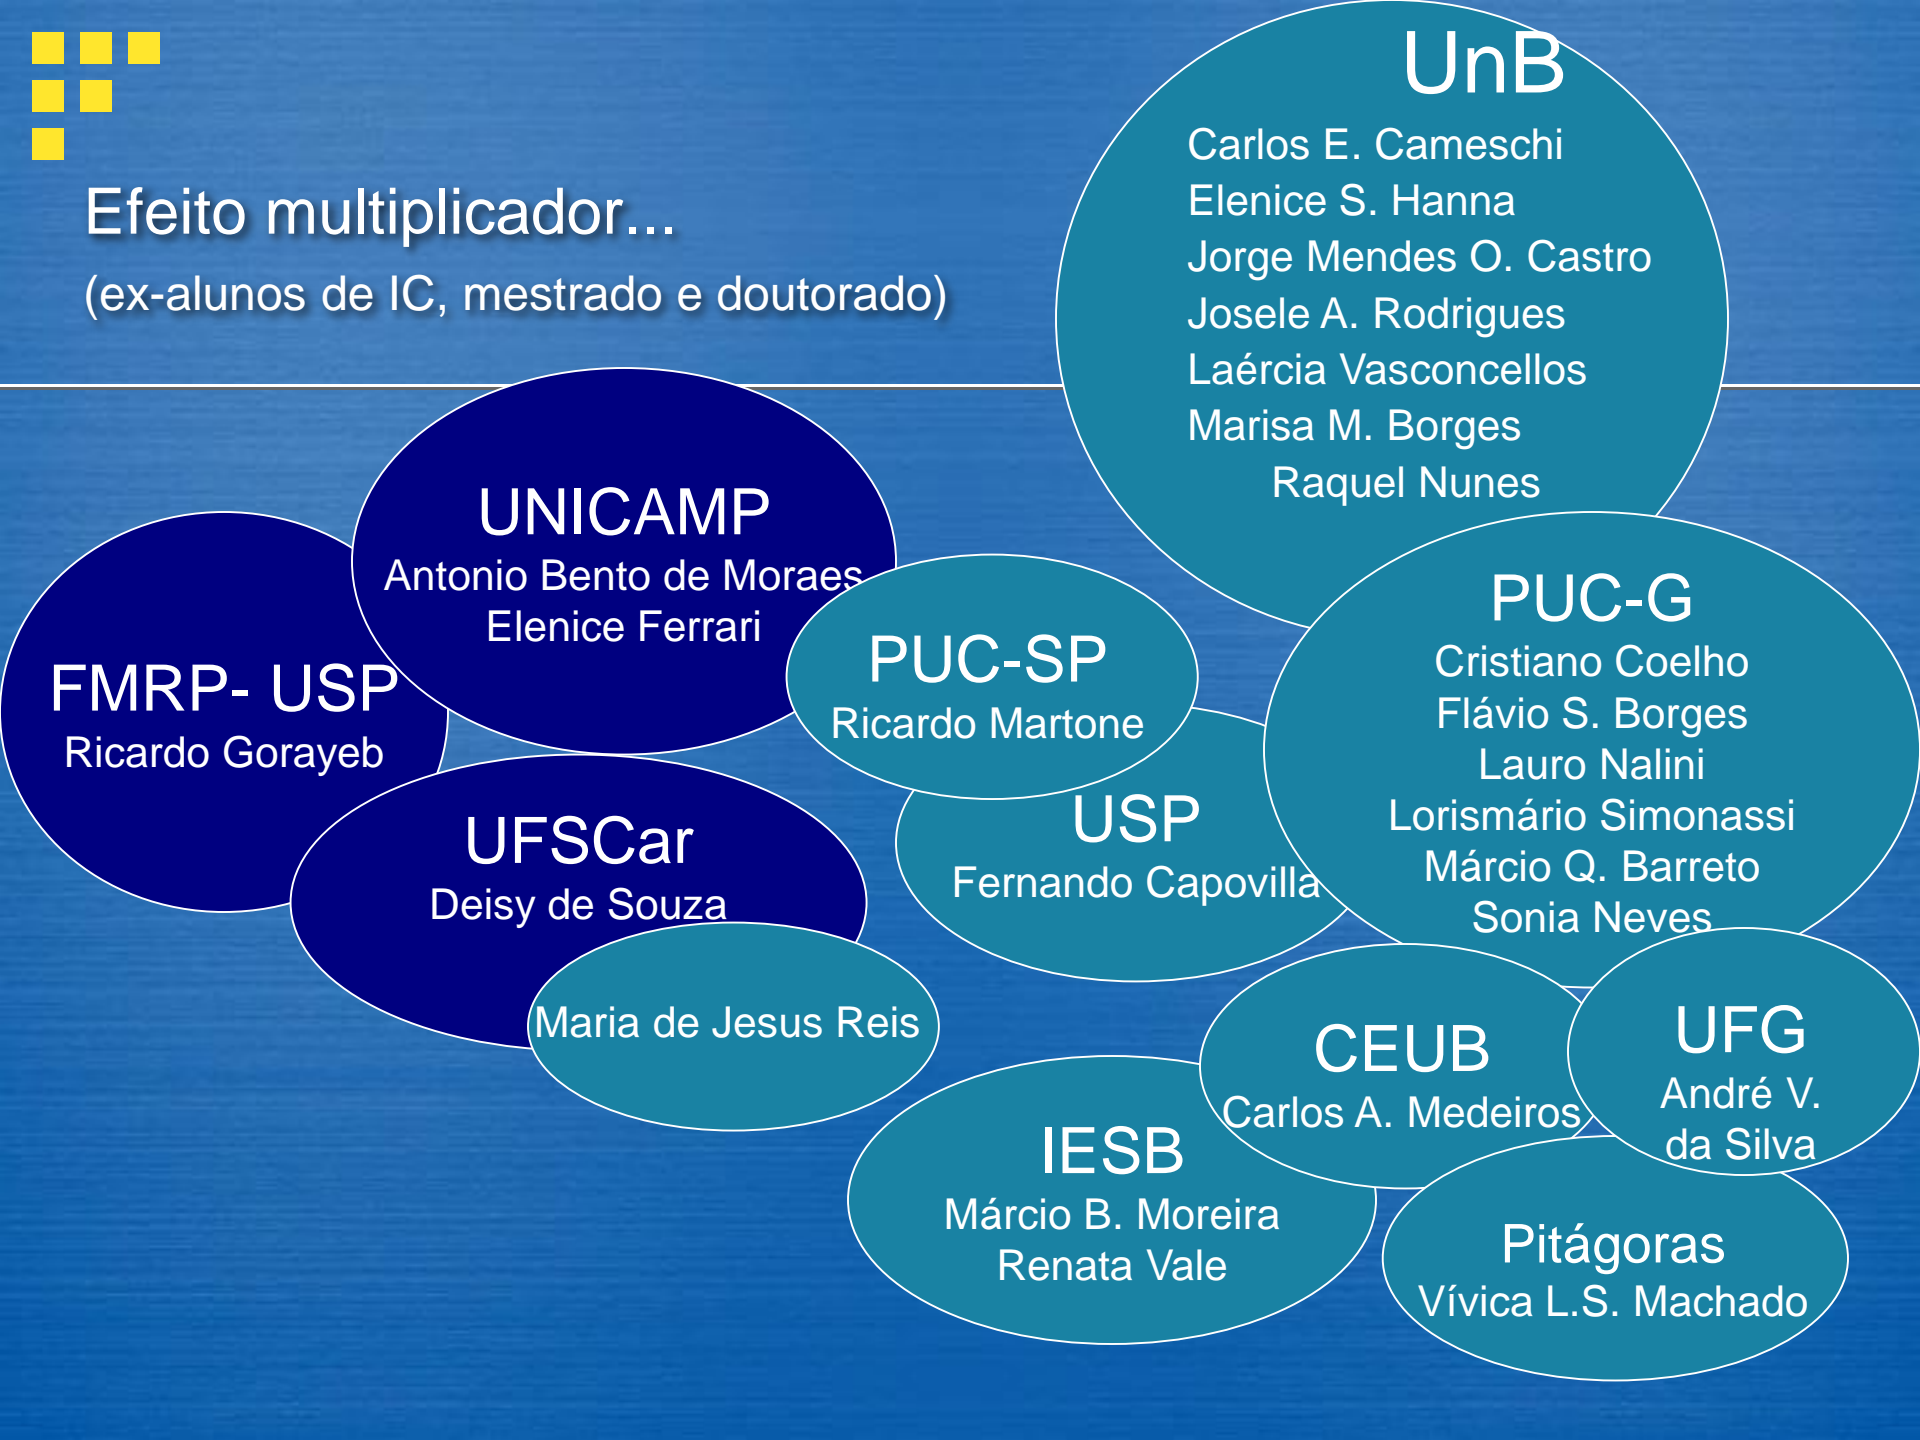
Efeito multiplicador...
(ex-alunos de IC, mestrado e doutorado)

UnB
Carlos E. Cameschi
Elenice S. Hanna
Jorge Mendes O. Castro
Josele A. Rodrigues
Laércia Vasconcellos
Marisa M. Borges
Raquel Nunes

UNICAMP
Antonio Bento de Moraes
Elenice Ferrari

FMRP- USP
Ricardo Gorayeb

PUC-SP
Ricardo Martone

PUC-G
Cristiano Coelho
Flávio S. Borges
Lauro Nalini
Lorismário Simonassi
Márcio Q. Barreto
Sonia Neves

USP
Fernando Capovilla

UFSCar
Deisy de Souza

Maria de Jesus Reis

CEUB
Carlos A. Medeiros

UFG
André V. da Silva

IESB
Márcio B. Moreira
Renata Vale

Pitágoras
Vívica L.S. Machado